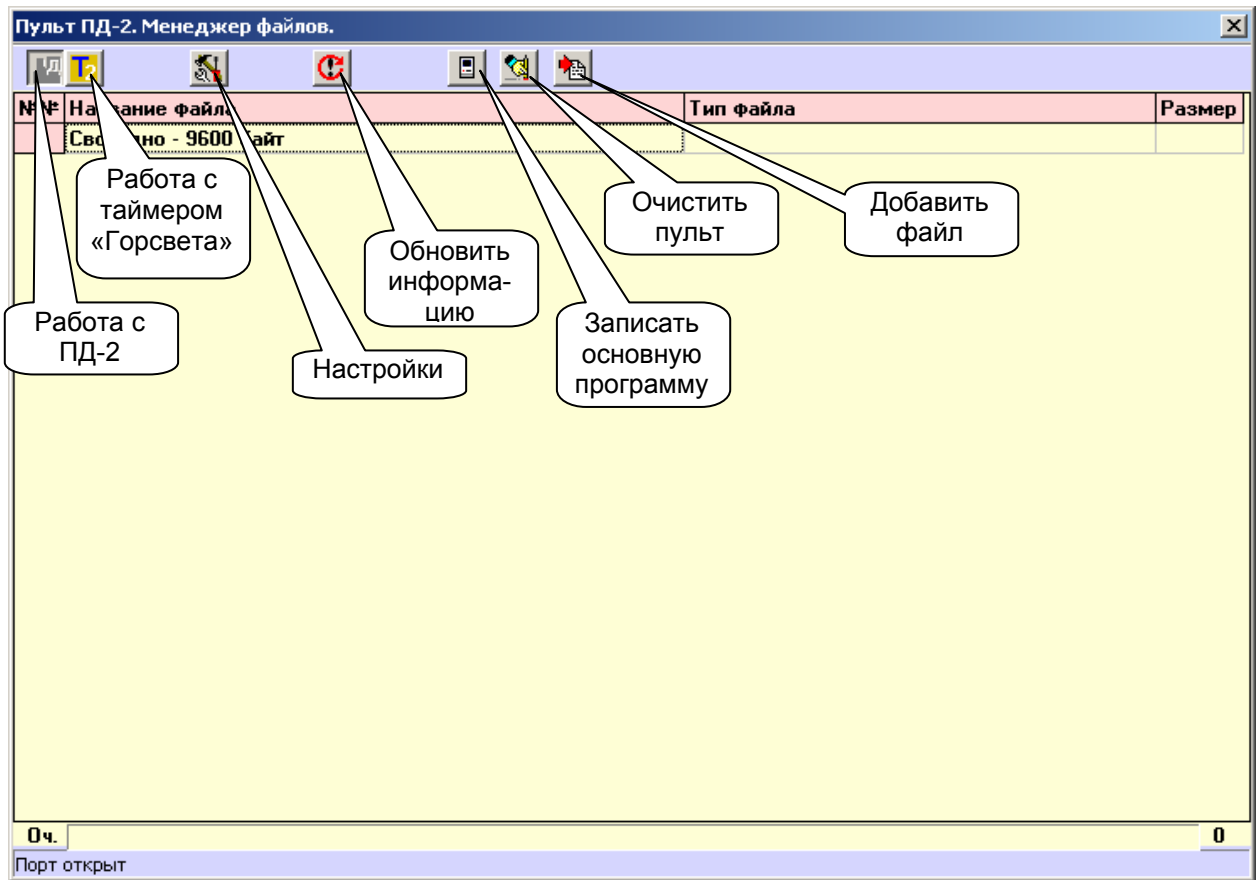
Пульт ПД-2. Менеджер файлов.

| №№ | На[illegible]ание файл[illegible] | Тип файла | Размер |
|---|---|---|---|
| | Сво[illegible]дно - 9600 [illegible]айт | | |

Работа с таймером «Горсвета»

Очистить пульт

Добавить файл

Обновить информацию

Работа с ПД-2

Записать основную программу

Настройки

Оч.

0

Порт открыт